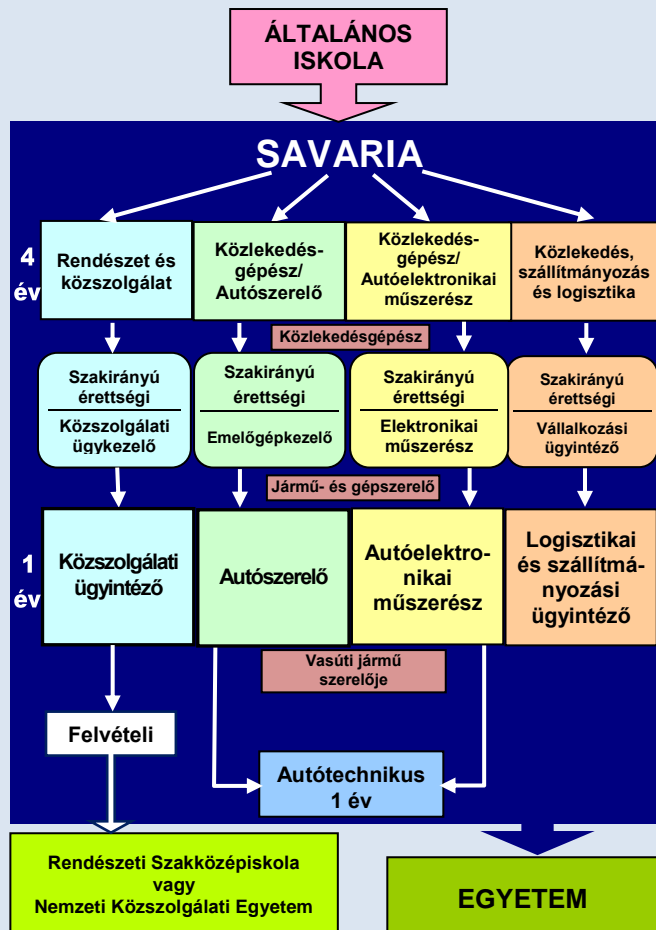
ÁLTALÁNOS ISKOLA

SAVARIA

4 év

Rendészet és közszolgálat

Közlekedésgépész/ Autószerelő

Közlekedésgépész/ Autóelektronikai műszerész

Közlekedés, szállítmányozás és logisztika

Közlekedésgépész

Szakirányú érettségi

Közszolgálati ügykezelő

Szakirányú érettségi

Emelőgépkezelő

Szakirányú érettségi

Elektronikai műszerész

Szakirányú érettségi

Vállalkozási ügyintéző

Jármű- és gépszerelő

1 év

Közszolgálati ügyintéző

Autószerelő

Autóelektronikai műszerész

Logisztikai és szállítmányozási ügyintéző

Vasúti jármű szerelője

Felvételi

Autótechnikus 1 év

Rendészeti Szakközépiskola vagy Nemzeti Közszolgálati Egyetem

EGYETEM